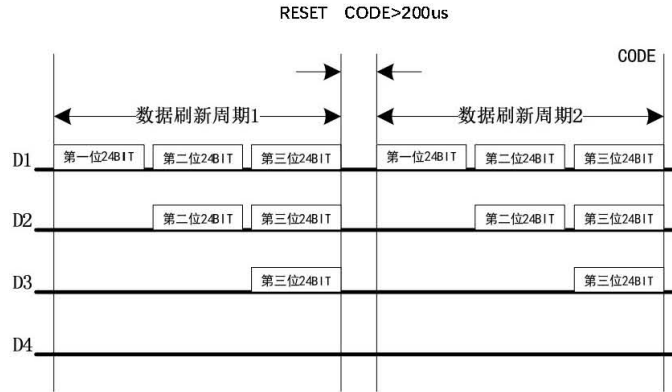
RESET CODE>200us

CODE

数据刷新周期1

数据刷新周期2

D1 第一位24BIT 第二位24BIT 第三位24BIT 第一位24BIT 第二位24BIT 第三位24BIT

D2 第二位24BIT 第三位24BIT 第二位24BIT 第三位24BIT

D3 第三位24BIT 第三位24BIT

D4